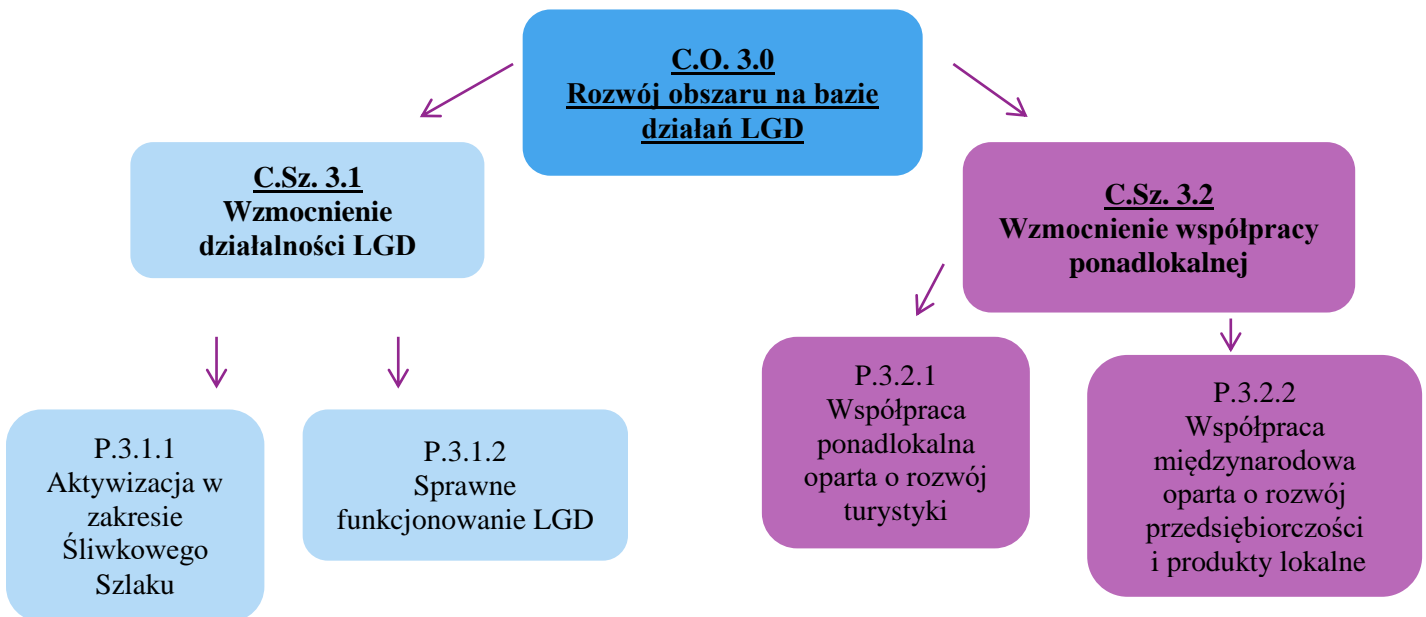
C.O. 3.0
Rozwój obszaru na bazie działań LGD

C.Sz. 3.1
Wzmocnienie działalności LGD

C.Sz. 3.2
Wzmocnienie współpracy ponadlokalnej

P.3.1.1
Aktywizacja w zakresie Śliwkowego Szlaku

P.3.1.2
Sprawne funkcjonowanie LGD

P.3.2.1
Współpraca ponadlokalna oparta o rozwój turystyki

P.3.2.2
Współpraca międzynarodowa oparta o rozwój przedsiębiorczości i produkty lokalne